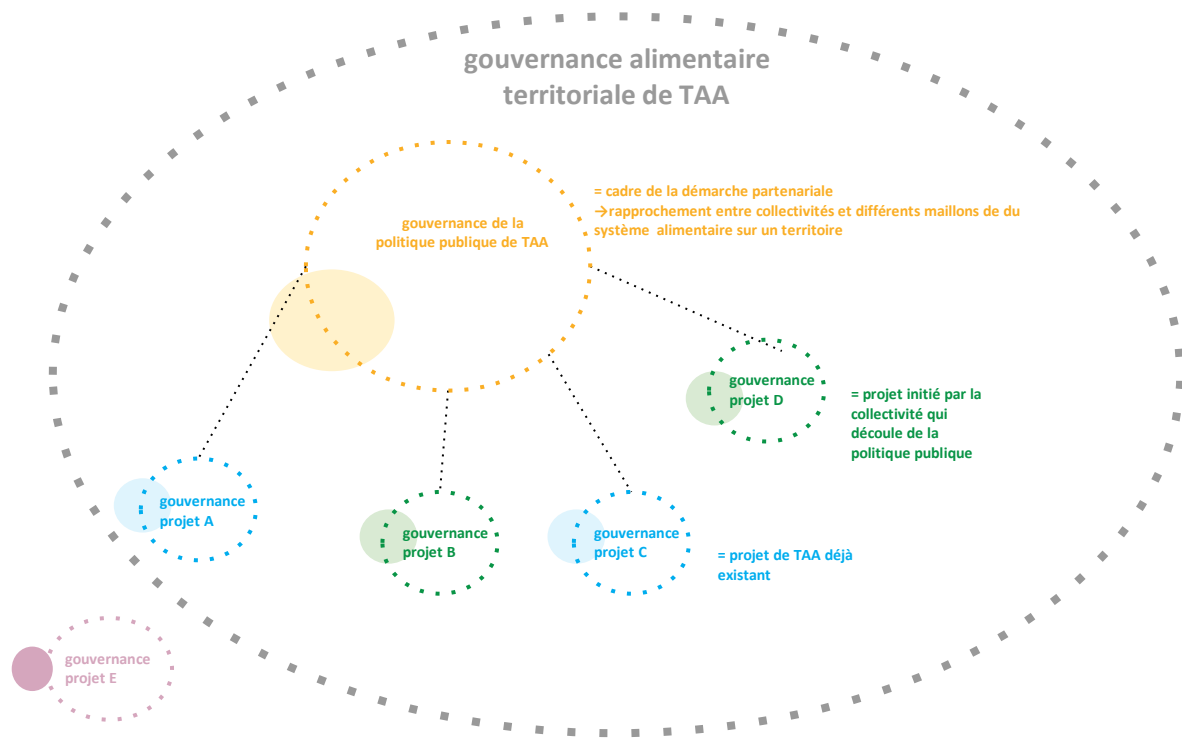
gouvernance alimentaire territoriale de TAA

gouvernance de la politique publique de TAA

= cadre de la démarche partenariale
→rapprochement entre collectivités et différents maillons de du système alimentaire sur un territoire

gouvernance projet D

= projet initié par la collectivité qui découle de la politique publique

gouvernance projet A

gouvernance projet B

gouvernance projet C

= projet de TAA déjà existant

gouvernance projet E